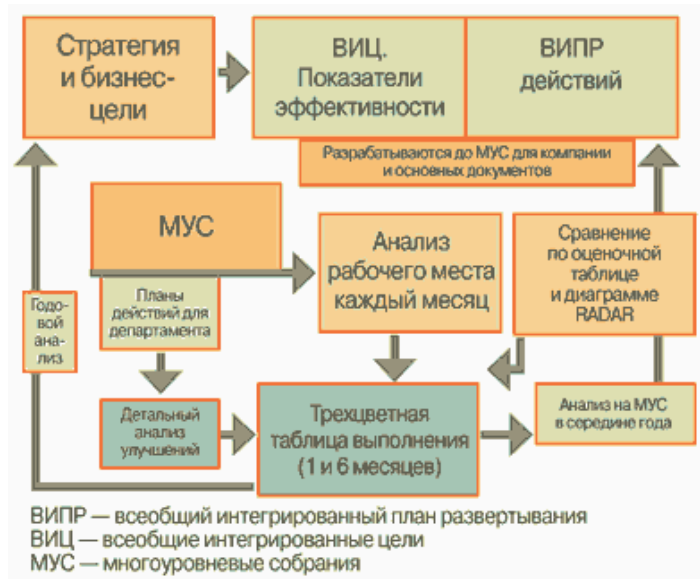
Стратегия и бизнес-цели

ВИЦ. Показатели эффективности

ВИПР действий

Разрабатываются до МУС для компании и основных документов

МУС

Анализ рабочего места каждый месяц

Сравнение по оценочной таблице и диаграмме RADAR

Годовой анализ

Планы действий для департамента

Детальный анализ улучшений

Трехцветная таблица выполнения (1 и 6 месяцев)

Анализ на МУС в середине года

ВИПР — всеобщий интегрированный план развертывания
ВИЦ — всеобщие интегрированные цели
МУС — многоуровневые собрания